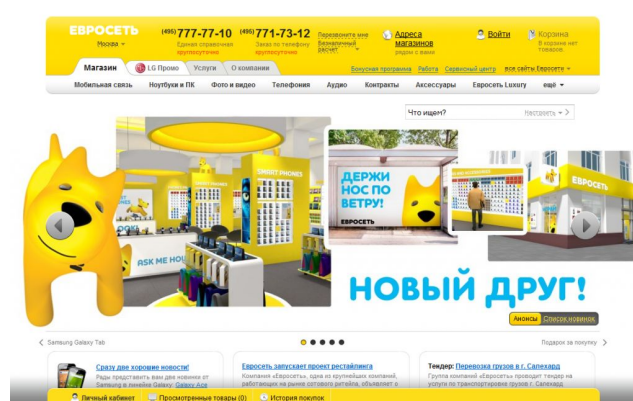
ЕВРОСЕТЬ
Москва
(495) 777-77-10
Единая справочная круглосуточно
(495) 771-73-12
Заказ по телефону круглосуточно
Перезвоните мне
Безналичный расчет
Адреса магазинов
рядом с вами
Войти
Корзина
В корзине нет товаров

Магазин
LG Промо
Услуги
О компании
Бонусная программа
Работа
Сервисный центр
все сайты Евросеть

Мобильная связь
Ноутбуки и ПК
Фото и видео
Телефония
Аудио
Контракты
Аксессуары
Евросеть Luxury
ещё

Что ищем?
Настроить

SMART PHONES
ASK ME HOW
ДЕРЖИ НОС ПО ВЕТРУ!
ЕВРОСЕТЬ
ЕВРОСЕТЬ
НОВЫЙ ДРУГ!

Анонсы
Список новинок

Samsung Galaxy Tab
Подарок за покупку

Сразу две хорошие новости!
Рады представить вам две новинки от Samsung в линейке Galaxy: Galaxy Ace

Евросеть запускает проект рестайлинга
Компания «Евросеть», одна из крупнейших компаний, работающих на рынке сотового ритейла, объявляет о

Тендер: Перевозка грузов в г. Салехард
Группа компаний «Евросеть» проводит тендер на услуги по транспортировке грузов г. Салехард

Личный кабинет
Просмотренные товары (0)
История покупок